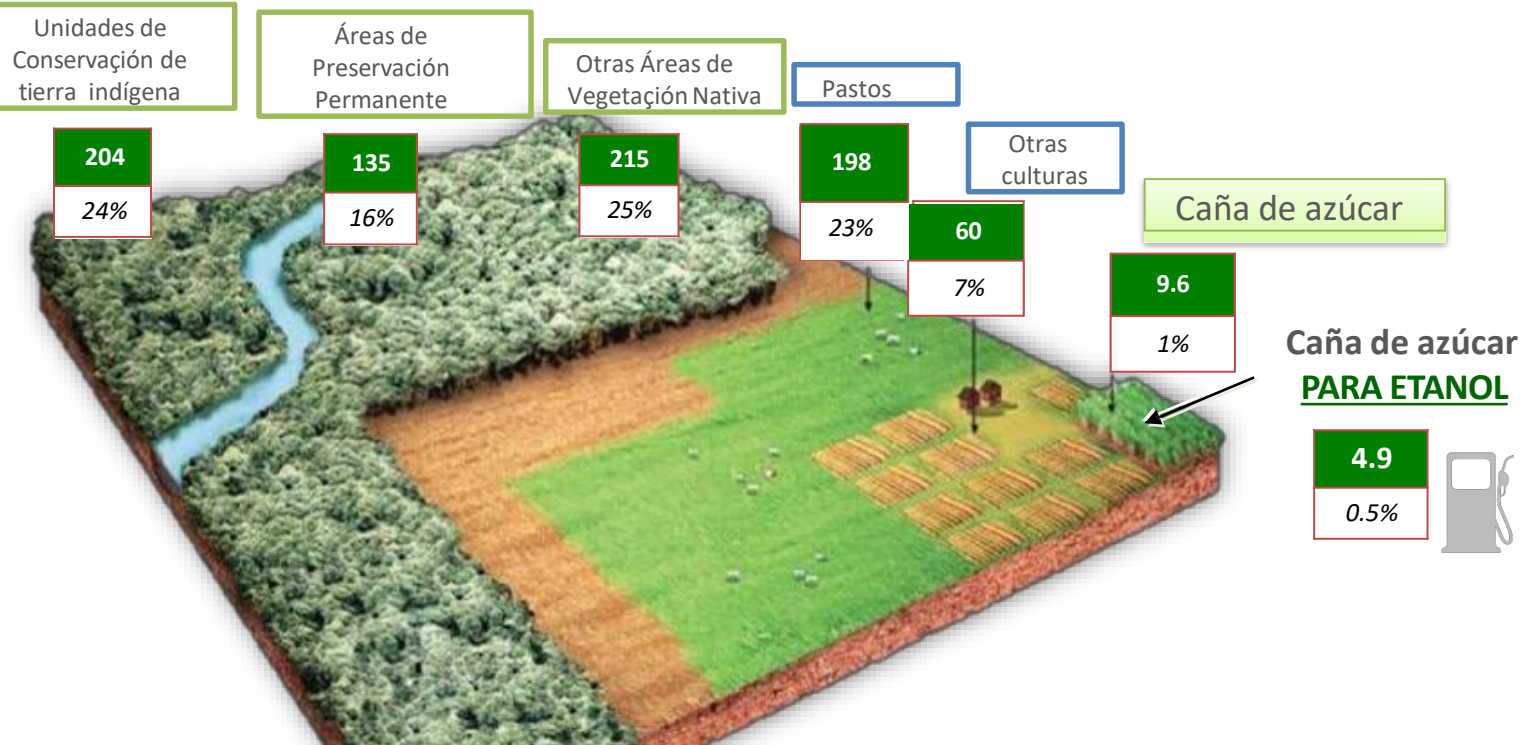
Unidades de Conservação de tierra indígena

204

24%

Áreas de Preservación Permanente

135

16%

Otras Áreas de Vegetação Nativa

215

25%

Pastos

198

23%

Otras culturas

60

7%

Caña de azúcar

9.6

1%

Caña de azúcar PARA ETANOL

4.9

0.5%